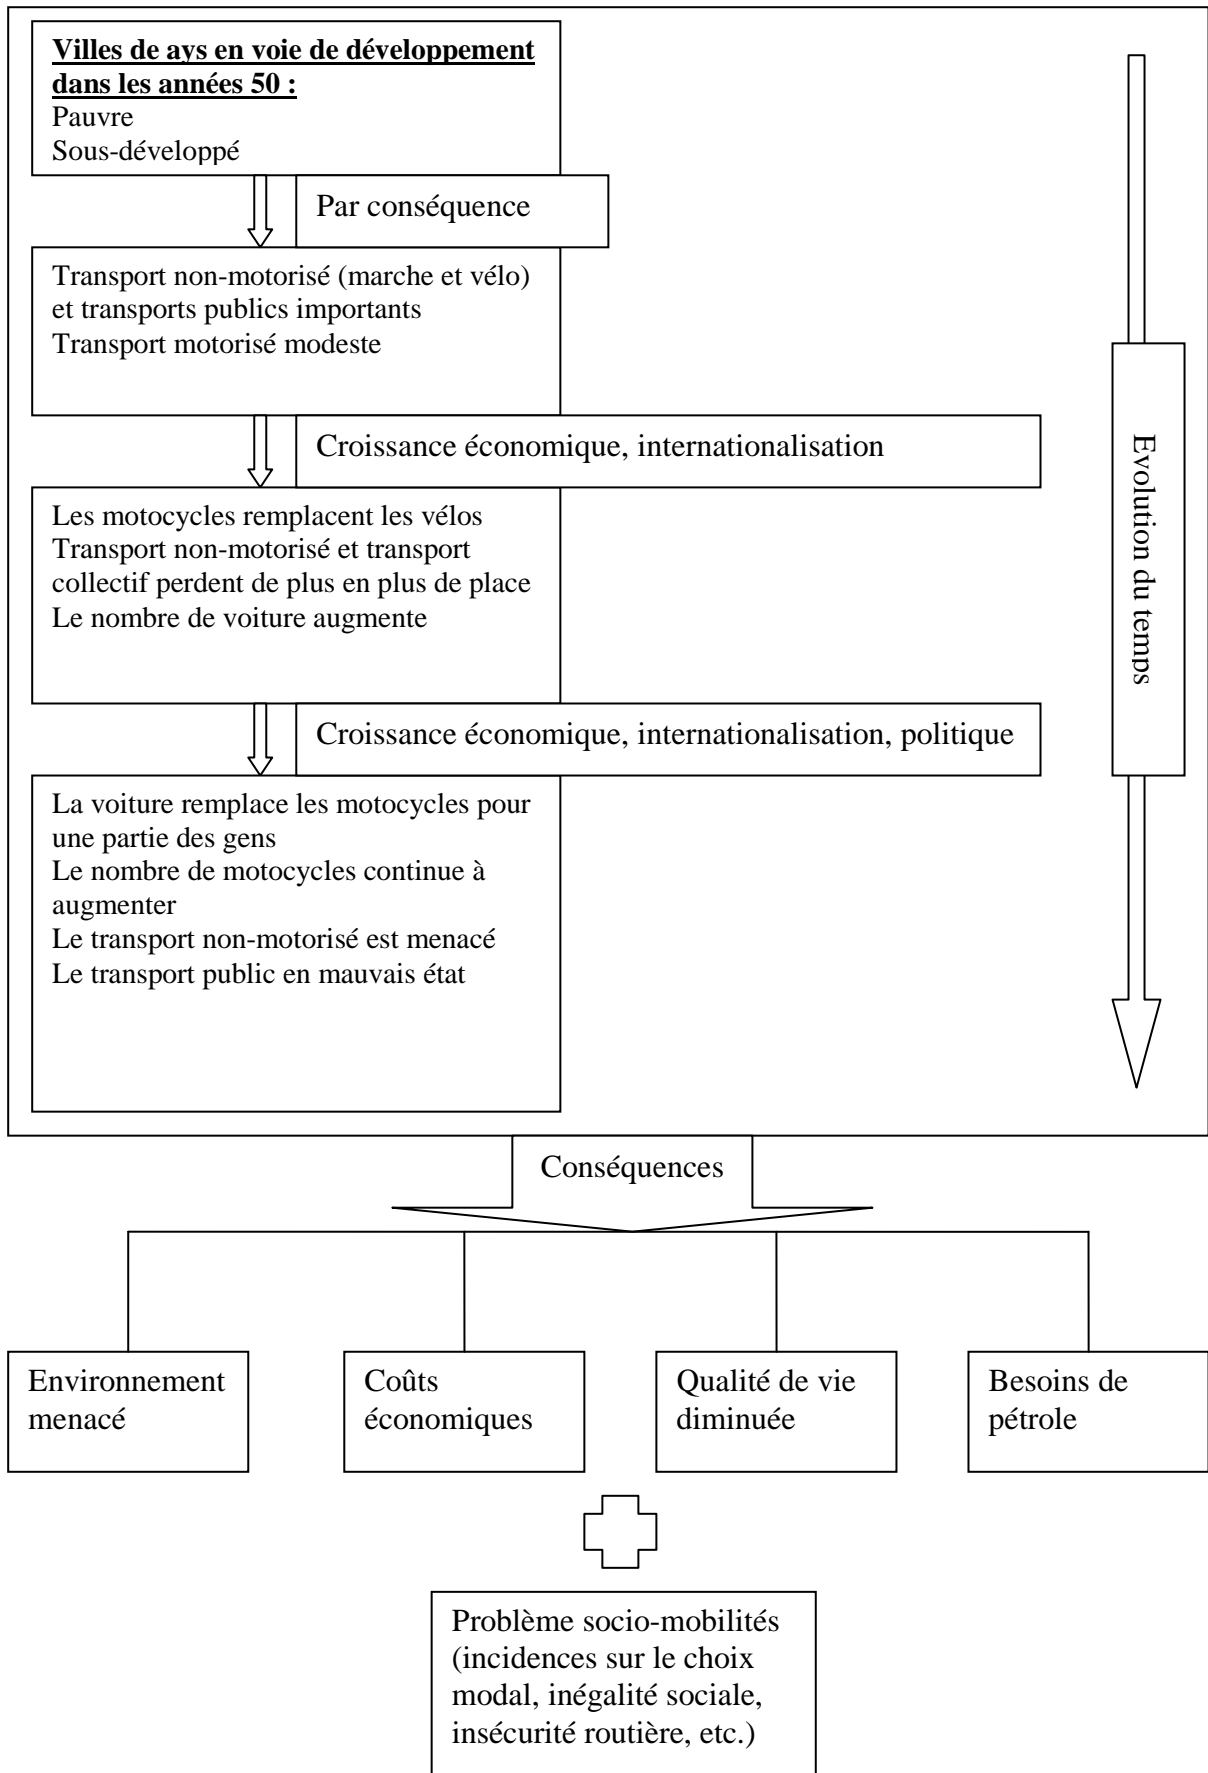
**Villes de ays en voie de développement dans les années 50 :**
Pauvre
Sous-développé

Par conséquence

Transport non-motorisé (marche et vélo) et transports publics importants
Transport motorisé modeste

Croissance économique, internationalisation

Les motocycles remplacent les vélos
Transport non-motorisé et transport collectif perdent de plus en plus de place
Le nombre de voiture augmente

Croissance économique, internationalisation, politique

La voiture remplace les motocycles pour une partie des gens
Le nombre de motocycles continue à augmenter
Le transport non-motorisé est menacé
Le transport public en mauvais état

Evolution du temps

Conséquences

Environnement menacé

Coûts économiques

Qualité de vie diminuée

Besoins de pétrole

Problème socio-mobilités (incidences sur le choix modal, inégalité sociale, insécurité routière, etc.)